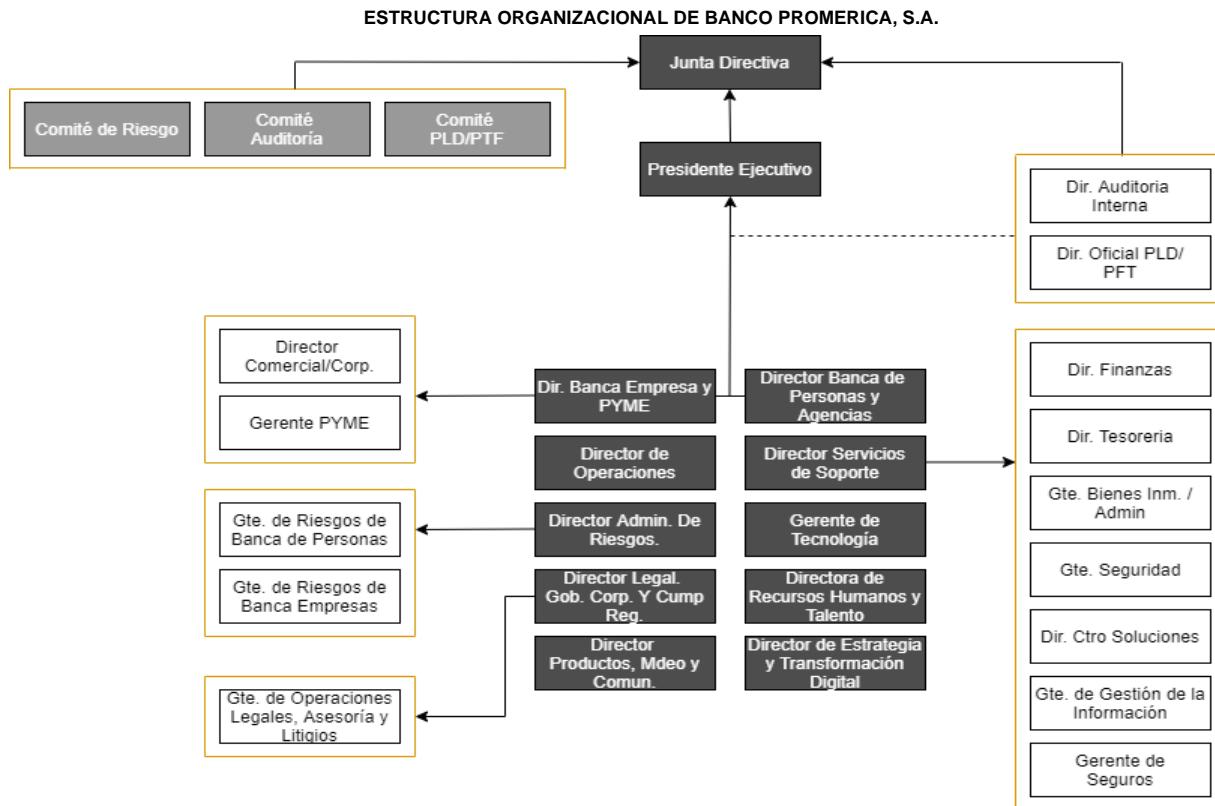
ESTRUCTURA ORGANIZACIONAL DE BANCO PROMERICA, S.A.

Junta Directiva

Comité de Riesgo

Comité Auditoría

Comité PLD/PTF

Presidente Ejecutivo

Dir. Auditoria Interna

Dir. Oficial PLD/ PFT

Director Comercial/Corp.

Gerente PYME

Dir. Banca Empresa y PYME

Director Banca de Personas y Agencias

Director de Operaciones

Director Servicios de Soporte

Gte. de Riesgos de Banca de Personas

Gte. de Riesgos de Banca Empresas

Director Admin. De Riesgos.

Gerente de Tecnología

Director Legal. Gob. Corp. Y Cump Reg.

Directora de Recursos Humanos y Talento

Director Productos, Mdeo y Comun.

Director de Estrategia y Transformación Digital

Gte. de Operaciones Legales, Asesoría y Litigios

Dir. Finanzas

Dir. Tesoreria

Gte. Bienes Inm. / Admin

Gte. Seguridad

Dir. Ctro Soluciones

Gte. de Gestión de la Información

Gerente de Seguros